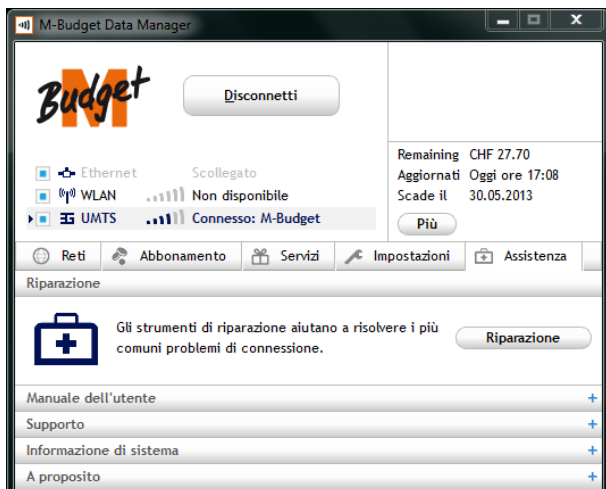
M-Budget Data Manager

M Budget

Disconnetti

Ethernet Scollegato
WLAN Non disponibile
UMTS Connesso: M-Budget

Remaining CHF 27.70
Aggiornati Oggi ore 17:08
Scade il 30.05.2013

Più

Reti | Abbonamento | Servizi | Impostazioni | Assistenza

Riparazione

Gli strumenti di riparazione aiutano a risolvere i più comuni problemi di connessione.

Riparazione

Manuale dell'utente +
Supporto +
Informazione di sistema +
A proposito +